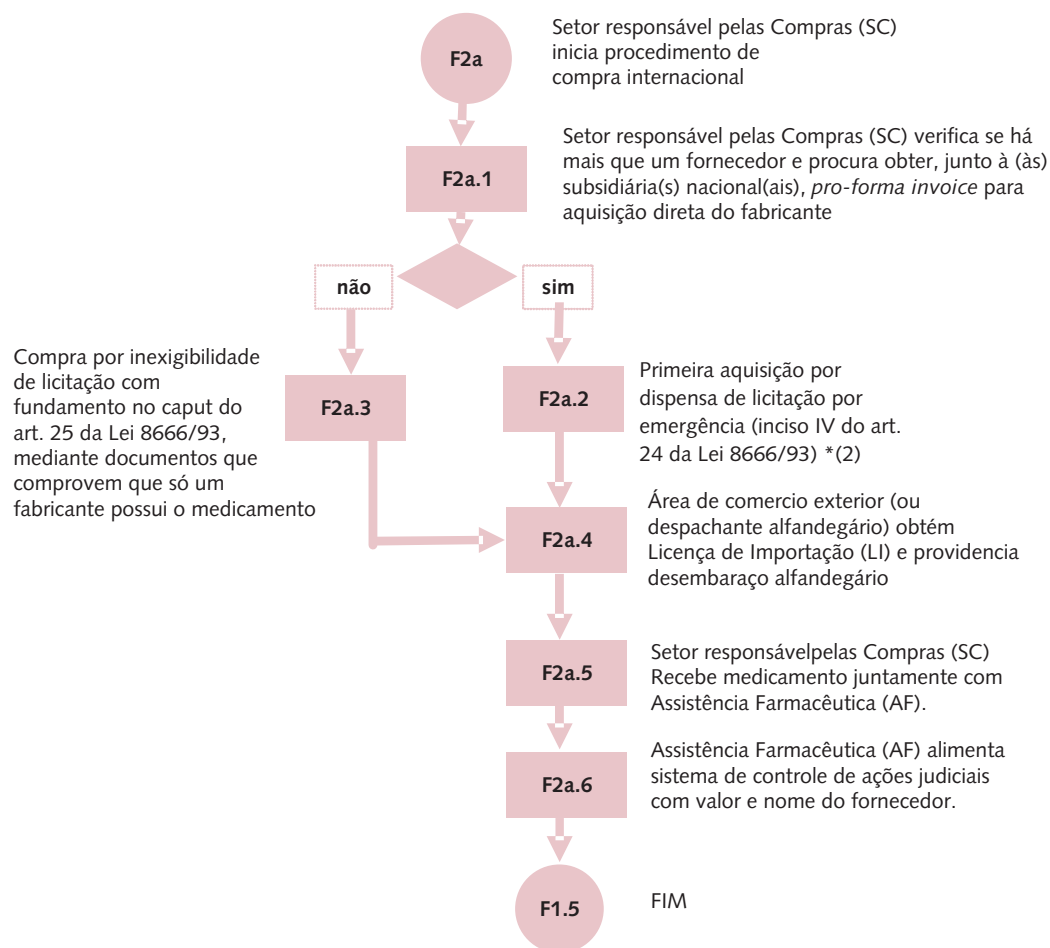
F2a

Setor responsável pelas Compras (SC) inicia procedimento de compra internacional

F2a.1

Setor responsável pelas Compras (SC) verifica se há mais que um fornecedor e procura obter, junto à (às) subsidiária(s) nacional(ais), *pro-forma invoice* para aquisição direta do fabricante

não

sim

Compra por inexigibilidade de licitação com fundamento no caput do art. 25 da Lei 8666/93, mediante documentos que comprovem que só um fabricante possui o medicamento

F2a.3

F2a.2

Primeira aquisição por dispensa de licitação por emergência (inciso IV do art. 24 da Lei 8666/93) *(2)

F2a.4

Área de comercio exterior (ou despachante alfandegário) obtém Licença de Importação (LI) e providencia desembaraço alfandegário

F2a.5

Setor responsávelpelas Compras (SC) Recebe medicamento juntamente com Assistência Farmacêutica (AF).

F2a.6

Assistência Farmacêutica (AF) alimenta sistema de controle de ações judiciais com valor e nome do fornecedor.

F1.5

FIM